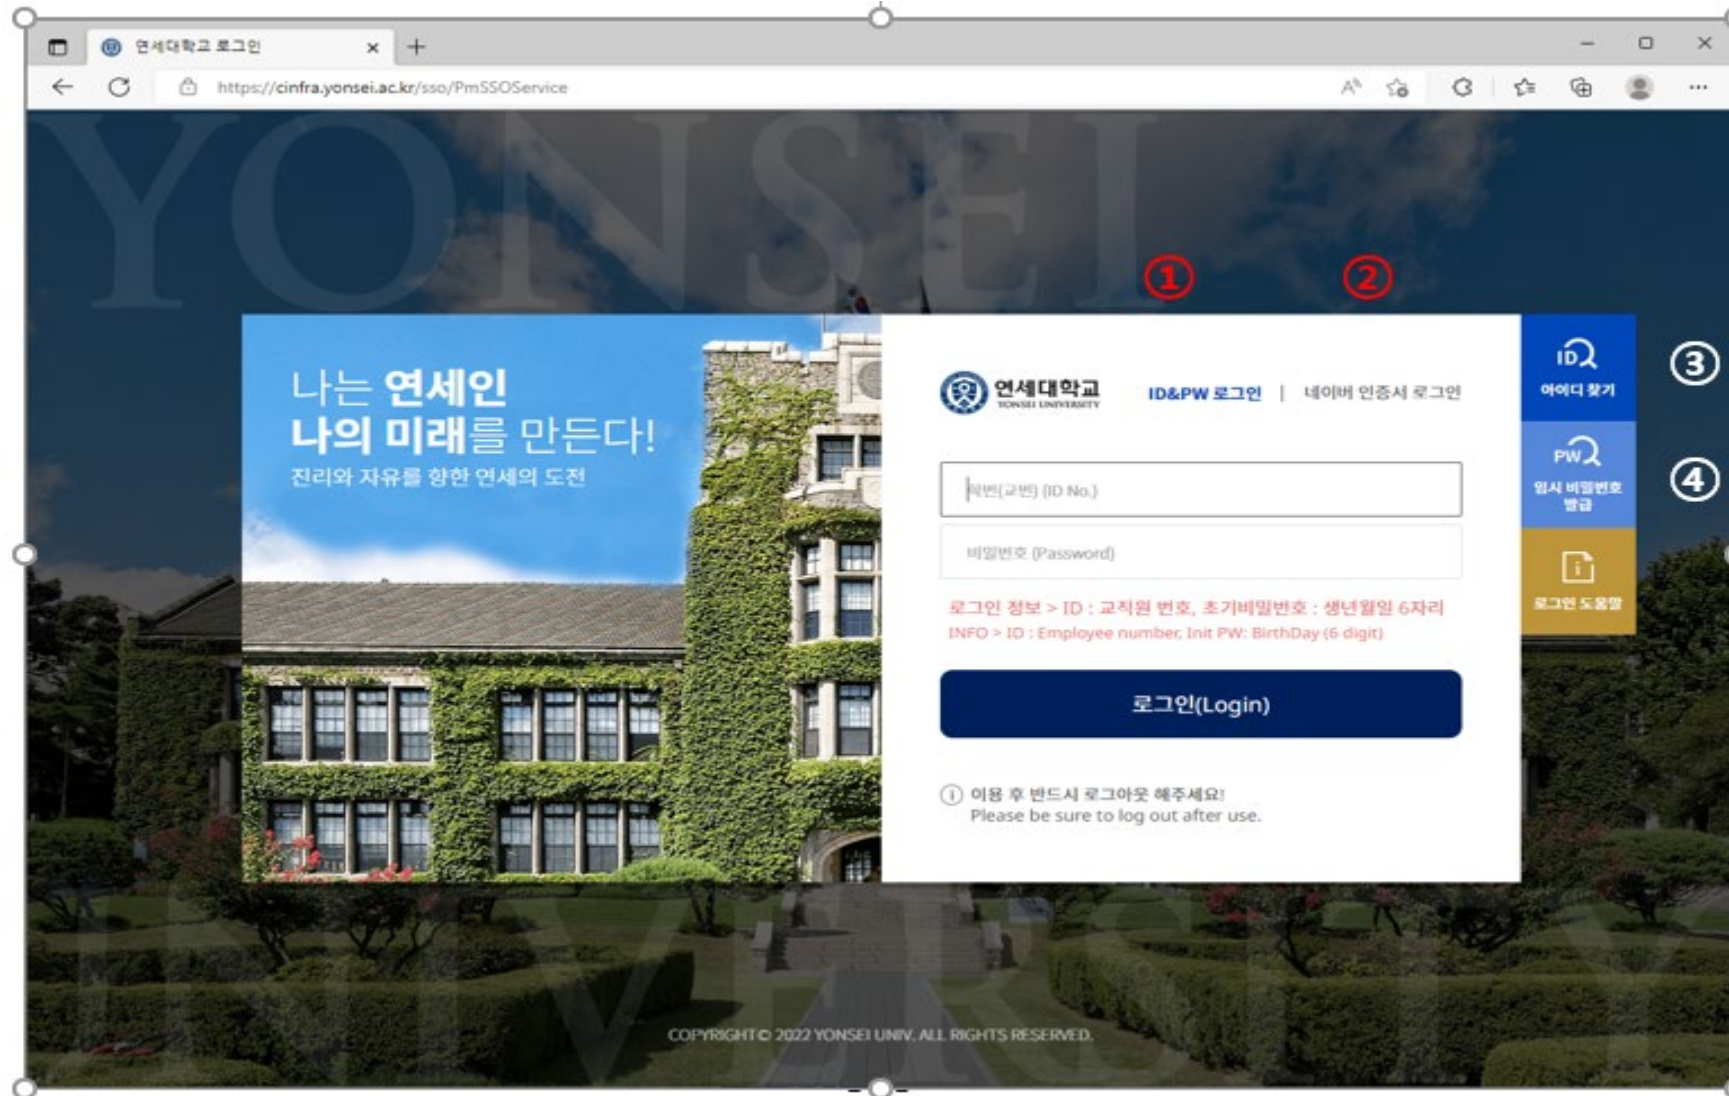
연세대학교 로그인

https://cinfra.yonsei.ac.kr/sso/PmSSOService

YONSEI

①
②

나는 연세인
나의 미래를 만든다!
진리와 자유를 향한 연세의 도전

연세대학교
YONSEI UNIVERSITY

ID&PW 로그인 | 네이버 인증서 로그인

학번(교번) (ID No.)

비밀번호 (Password)

로그인 정보 > ID : 교직원 번호, 초기비밀번호 : 생년월일 6자리
INFO > ID : Employee number, Init PW: BirthDay (6 digit)

로그인(Login)

이용 후 반드시 로그아웃 해주세요!
Please be sure to log out after use.

ID
아이디 찾기
③

PW
임시 비밀번호 발급
④

로그인 도움말

UNIVERSITY

COPYRIGHT© 2022 YONSEI UNIV. ALL RIGHTS RESERVED.